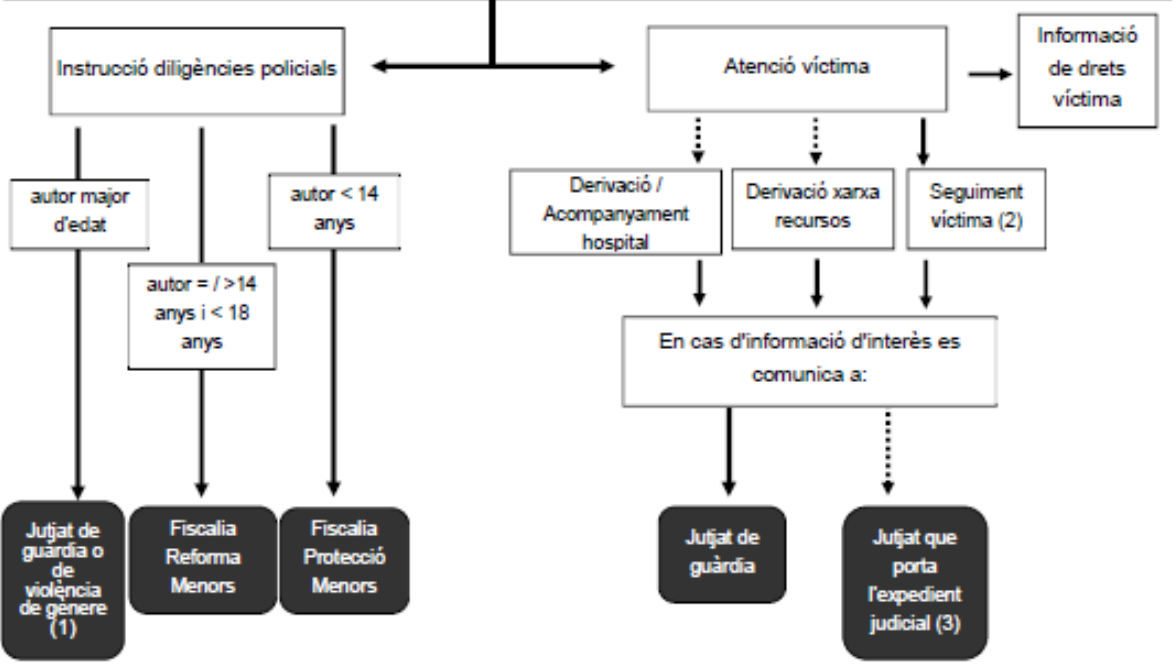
Instrucció diligències policials

Atenció víctima

Informació de drets víctima

autor major d'edat

autor = / >14 anys i < 18 anys

autor < 14 anys

Derivació / Acompanyament hospital

Derivació xarxa recursos

Seguiment víctima (2)

En cas d'informació d'interès es comunica a:

Jutjat de guàrdia o de violència de gènere (1)

Fiscalia Reforma Menors

Fiscalia Protecció Menors

Jutjat de guàrdia

Jutjat que porta l'expedient judicial (3)